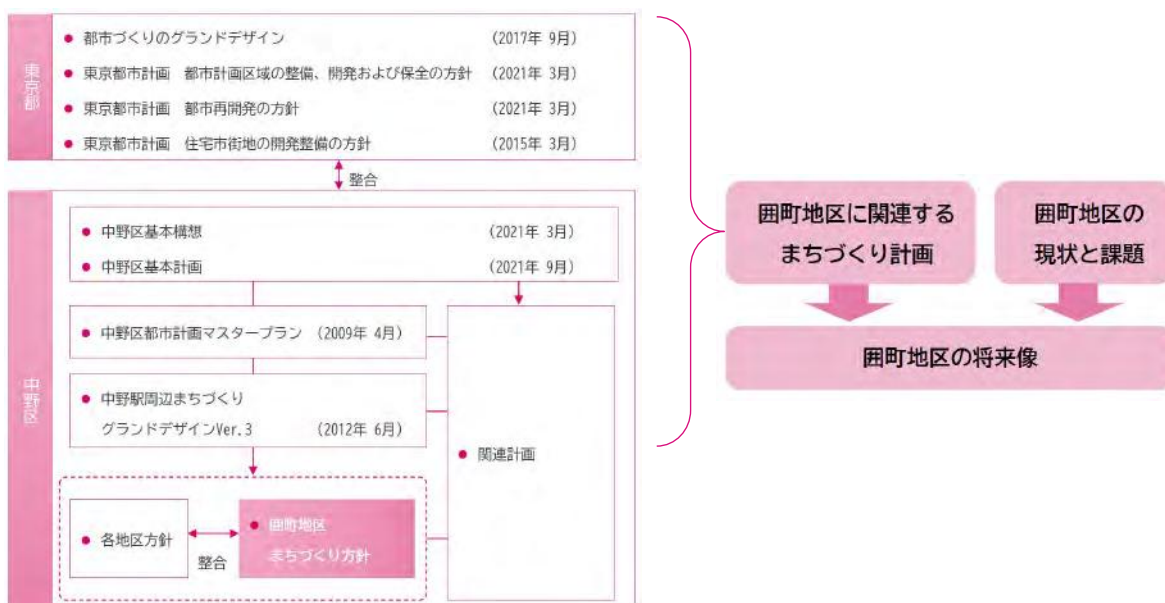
東京都

● 都市づくりのグランドデザイン (2017年 9月)

● 東京都市計画 都市計画区域の整備、開発および保全の方針 (2021年 3月)

● 東京都市計画 都市再開発の方針 (2021年 3月)

● 東京都市計画 住宅市街地の開発整備の方針 (2015年 3月)

整合

中野区

● 中野区基本構想 (2021年 3月)

● 中野区基本計画 (2021年 9月)

● 中野区都市計画マスタープラン (2009年 4月)

● 中野駅周辺まちづくり グランドデザインVer.3 (2012年 6月)

● 関連計画

● 各地区方針

整合

● 囲町地区 まちづくり方針

囲町地区に関連するまちづくり計画

囲町地区の現状と課題

囲町地区の将来像